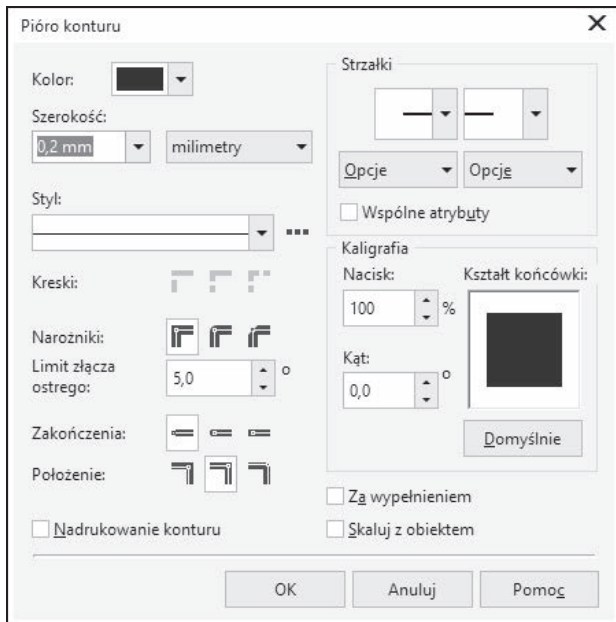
Pióro konturu

Kolor:

Szerokość:

0,2 mm

milimetry

Styl:

...

Kreski:

Narożniki:

Limit złącza ostrego:

5,0

o

Zakończenia:

Położenie:

Nadrukowanie konturu

Strzałki

Opcje

Opcje

Wspólne atrybuty

Kaligrafia

Nacisk:

100

%

Kształt końcówki:

Kąt:

0,0

o

Domyślnie

Za wypełnieniem

Skaluj z obiektem

OK

Anuluj

Pomoc